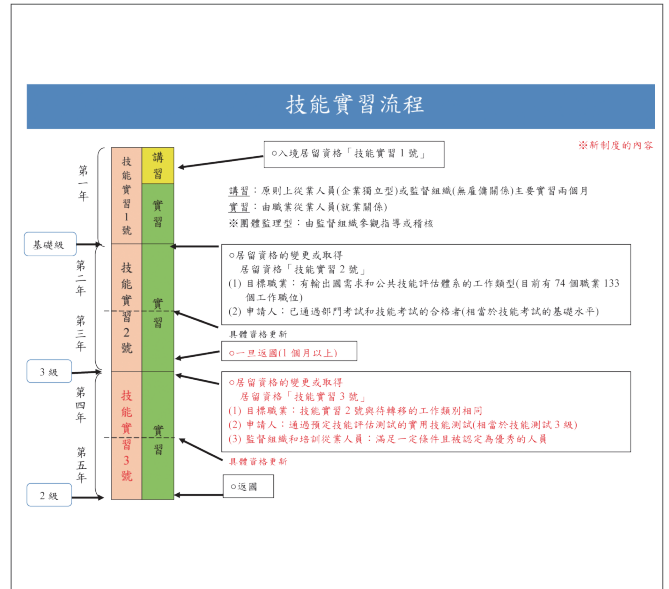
技能實習流程

※新制度的內容

第一年

第二年

第三年

第四年

第五年

基礎級

3級

2級

技能實習1號

講習

實習

技能實習2號

實習

技能實習3號

實習

○入境居留資格「技能實習1號」

講習：原則上從業人員(企業獨立型)或監督組織(無雇傭關係)主要實習兩個月
實習：由職業從業人員(就業關係)
※團體監理型：由監督組織參觀指導或稽核

○居留資格的變更或取得
居留資格「技能實習2號」
(1) 目標職業：有輸出國需求和公共技能評估體系的工作類型(目前有74個職業133個工作職位)
(2) 申請人：已通過部門考試和技能考試的合格者(相當於技能考試的基礎水平)

具體資格更新

○一旦返國(1個月以上)

○居留資格的變更或取得
居留資格「技能實習3號」
(1) 目標職業：技能實習2號與待轉移的工作類別相同
(2) 申請人：通過預定技能評估測試的實用技能測試(相當於技能測試3級)
(3) 監督組織和培訓從業人員：滿足一定條件且被認定為優秀的人員

具體資格更新

○返國